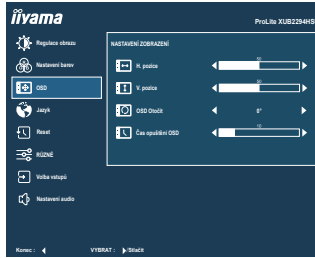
iiyama

ProLite XUB2294HS

Regulace obrazu

Nastavení barev

OSD

Jazyk

Reset

RŮZNÉ

Volba vstupů

Nastavení audio

NASTAVENÍ ZOBRAZENÍ

H. pozice

50

V. pozice

50

OSD Otočit

0°

Čas opuštění OSD

15

Konec :

VYBRAT :

/Stiščit